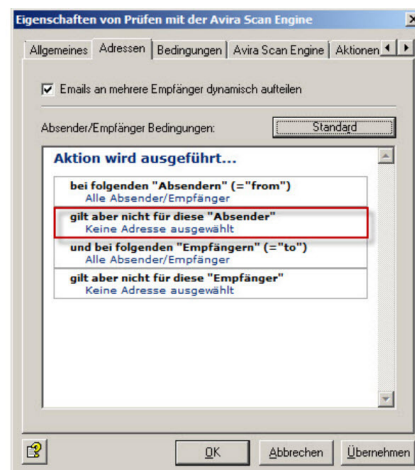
Eigenschaften von Prüfen mit der Avira Scan Engine

Allgemeines | Adressen | Bedingungen | Avira Scan Engine | Aktionen

Emails an mehrere Empfänger dynamisch aufteilen

Absender/Empfänger Bedingungen:

Standard

Aktion wird ausgeführt...

bei folgenden "Absendern" (="from")
Alle Absender/Empfänger

gilt aber nicht für diese "Absender"
Keine Adresse ausgewählt

und bei folgenden "Empfängern" (="to")
Alle Absender/Empfänger

gilt aber nicht für diese "Empfänger"
Keine Adresse ausgewählt

OK | Abbrechen | Übernehmen